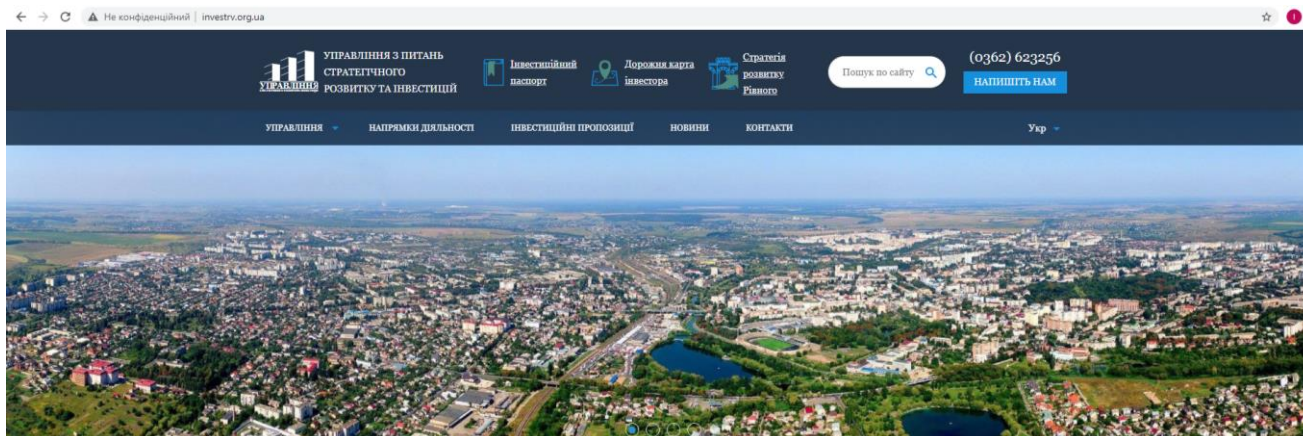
Не конфіденційний | investrv.org.ua

УПРАВЛІННЯ

УПРАВЛІННЯ З ПИТАНЬ СТРАТЕГІЧНОГО РОЗВИТКУ ТА ІНВЕСТИЦІЙ

Інвестиційний паспорт

Дорожня карта інвестора

Стратегія розвитку Рівного

Пошук по сайту

(0362) 623256

НАПИШІТЬ НАМ

УПРАВЛІННЯ

НАПРЯМКИ ДІЯЛЬНОСТІ

ІНВЕСТИЦІЙНІ ПРОПОЗИЦІЇ

НОВИНИ

КОНТАКТИ

Укр